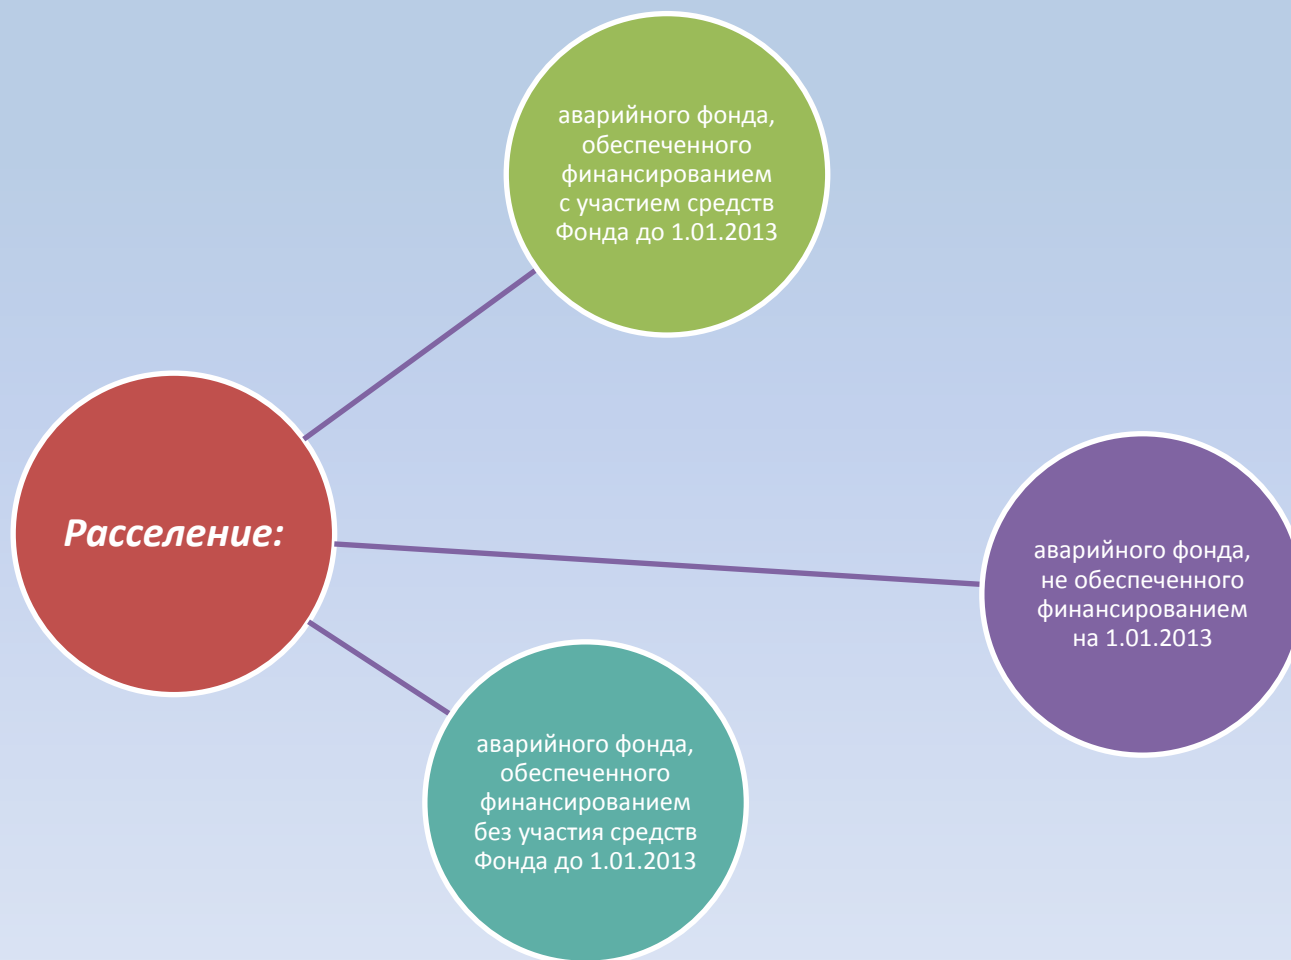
аварийного фонда, обеспеченного финансированием с участием средств Фонда до 1.01.2013

Расселение:

аварийного фонда, не обеспеченного финансированием на 1.01.2013

аварийного фонда, обеспеченного финансированием без участия средств Фонда до 1.01.2013